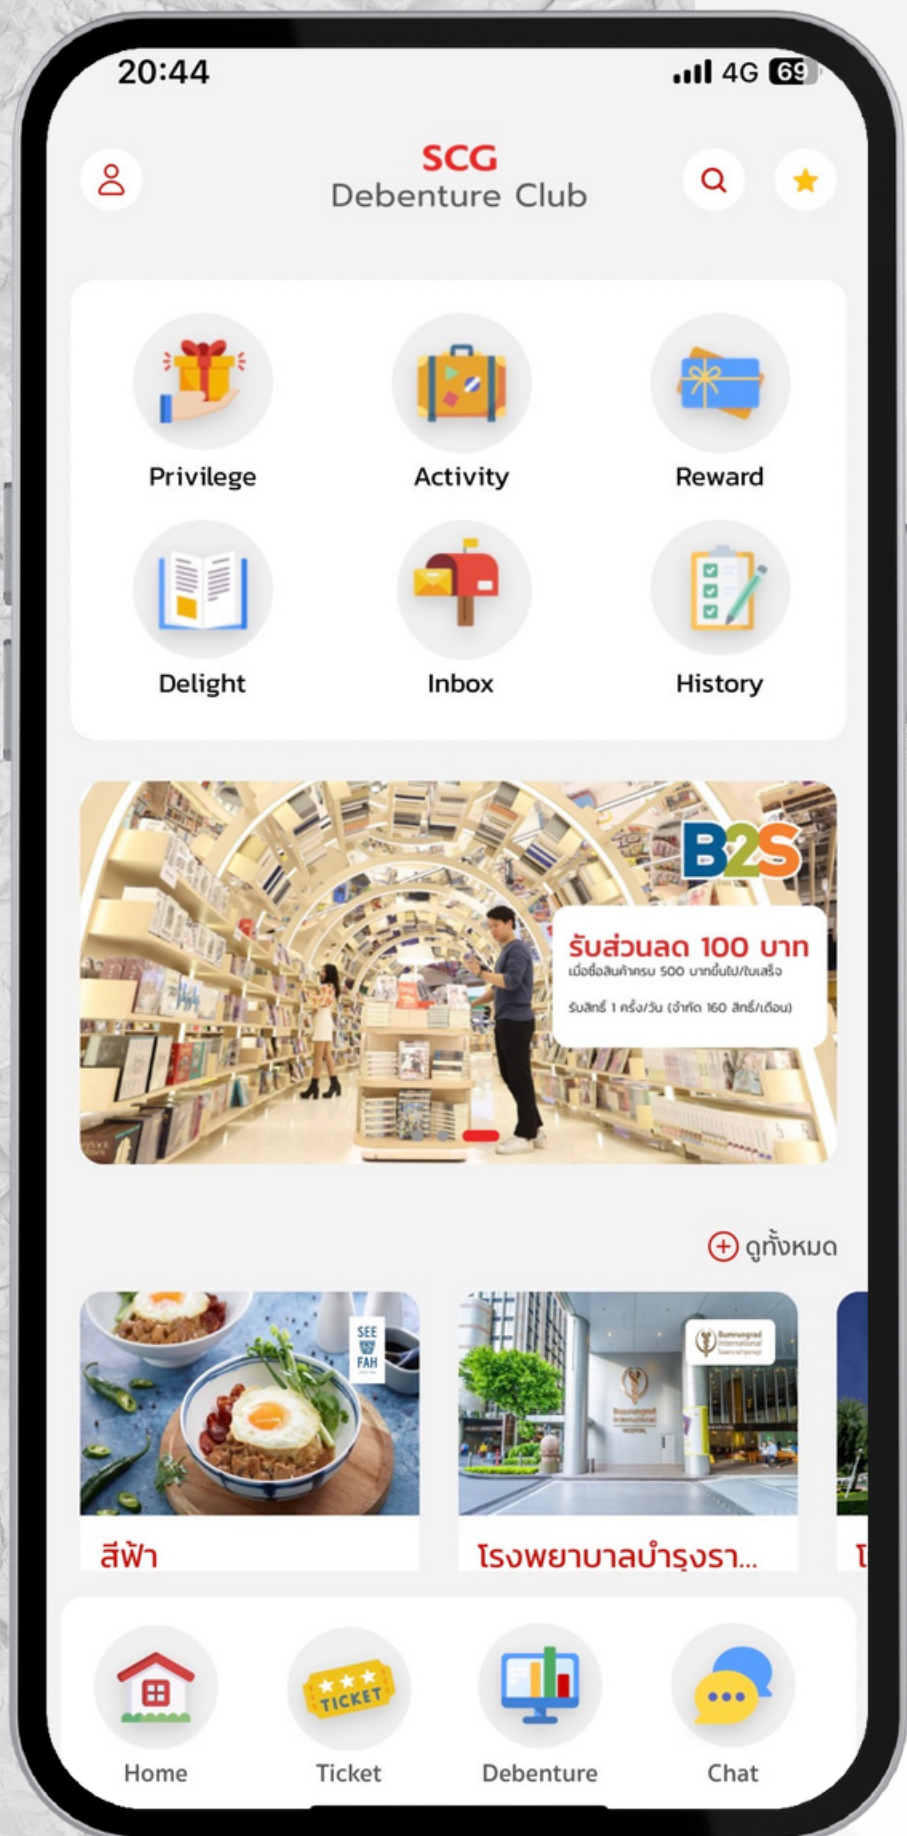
20:44
4G 69

SCG
Debenture Club

Privilege
Activity
Reward
Delight
Inbox
History

B2S
รับส่วนลด 100 บาท
เมื่อซื้อสินค้าครบ 500 บาทขึ้นไป/ใบเสร็จ
รับสิทธิ์ 1 ครั้ง/วัน (จำกัด 160 สิทธิ์/เดือน)

ดูทั้งหมด

SEE FAH
สีฟ้า

Bumrungrad International
โรงพยาบาลบำรุงรา...

Home
Ticket
Debenture
Chat

TICKET